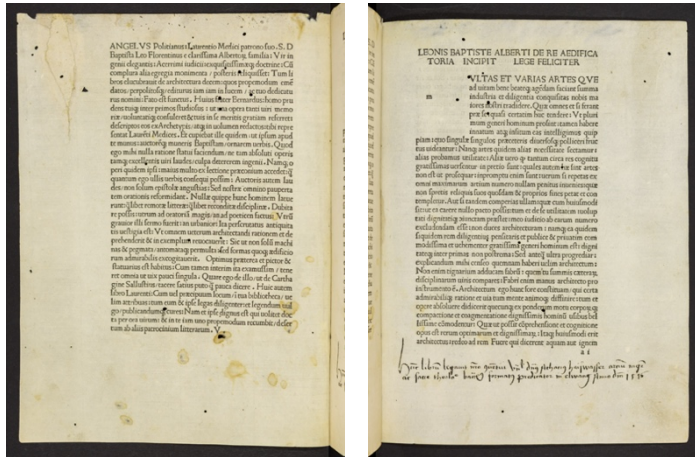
ANGELVS Politianus Laurentio Medici patrono suo. S. D.

Baptista Leo Florentinus: e clarissima Albertorum familia: Vir ingenii elegantis: Acerrimi iudicii: exquisitissimae doctrinae: Cum complura alia egregia monimenta posteris reliquisset: Tum libros elucubrauit de architectura decem: quos propemodum emendatos: perpolitosque editurus iam iam in lucem: & tuo dedicaturus nomini: Fato est functus. Huius frater Bernardus: homo prudens tuique inter primos studiosus: ut ut & opera tanti uiri monimentum: uoluntatemque ipsius eximeret: & tuis in se meritis gratiam referret: descriptos ex archetypis: atque in uolumen redactos tibi repraesentat Laurenti Medices. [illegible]

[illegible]

LEONIS BAPTISTE ALBERTI DE RE AEDIFICATORIA INCIPIT LEGE FELICITER

MVLTAS ET VARIAS ARTES QVE ad uitam bene beateque agendam faciunt summa industria et diligentia conquisitas nobis maiores nostri tradidere. Quae omnes et si ferant prae se quasi certatim hoc tendere: ut plurimum generi hominum prosint: tamen habere innatum atque insitum eas intelligimus quippiam: quo singulae singulos praeter caeteros polliceri fructus uideantur. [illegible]

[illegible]

a i

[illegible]